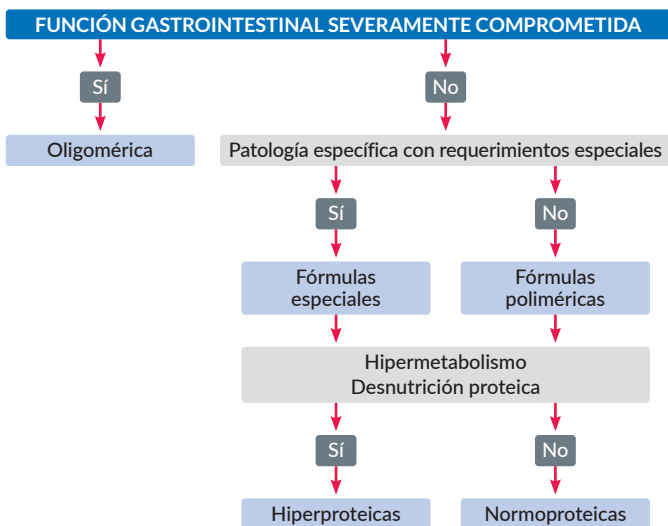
FUNCIÓN GASTROINTESTINAL SEVERAMENTE COMPROMETIDA

Sí

No

Oligomérica

Patología específica con requerimientos especiales

Sí

No

Fórmulas especiales

Fórmulas poliméricas

Hipermetabolismo
Desnutrición proteica

Sí

No

Hiperproteicas

Normoproteicas